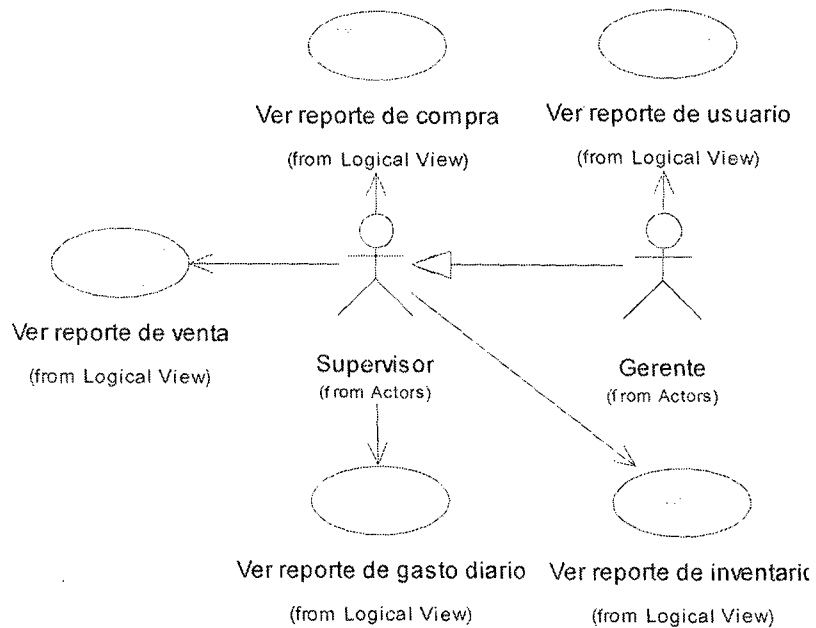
Ver reporte de compra
(from Logical View)

Ver reporte de usuario
(from Logical View)

Ver reporte de venta
(from Logical View)

Supervisor
(from Actors)

Gerente
(from Actors)

Ver reporte de gasto diario
(from Logical View)

Ver reporte de inventaric
(from Logical View)